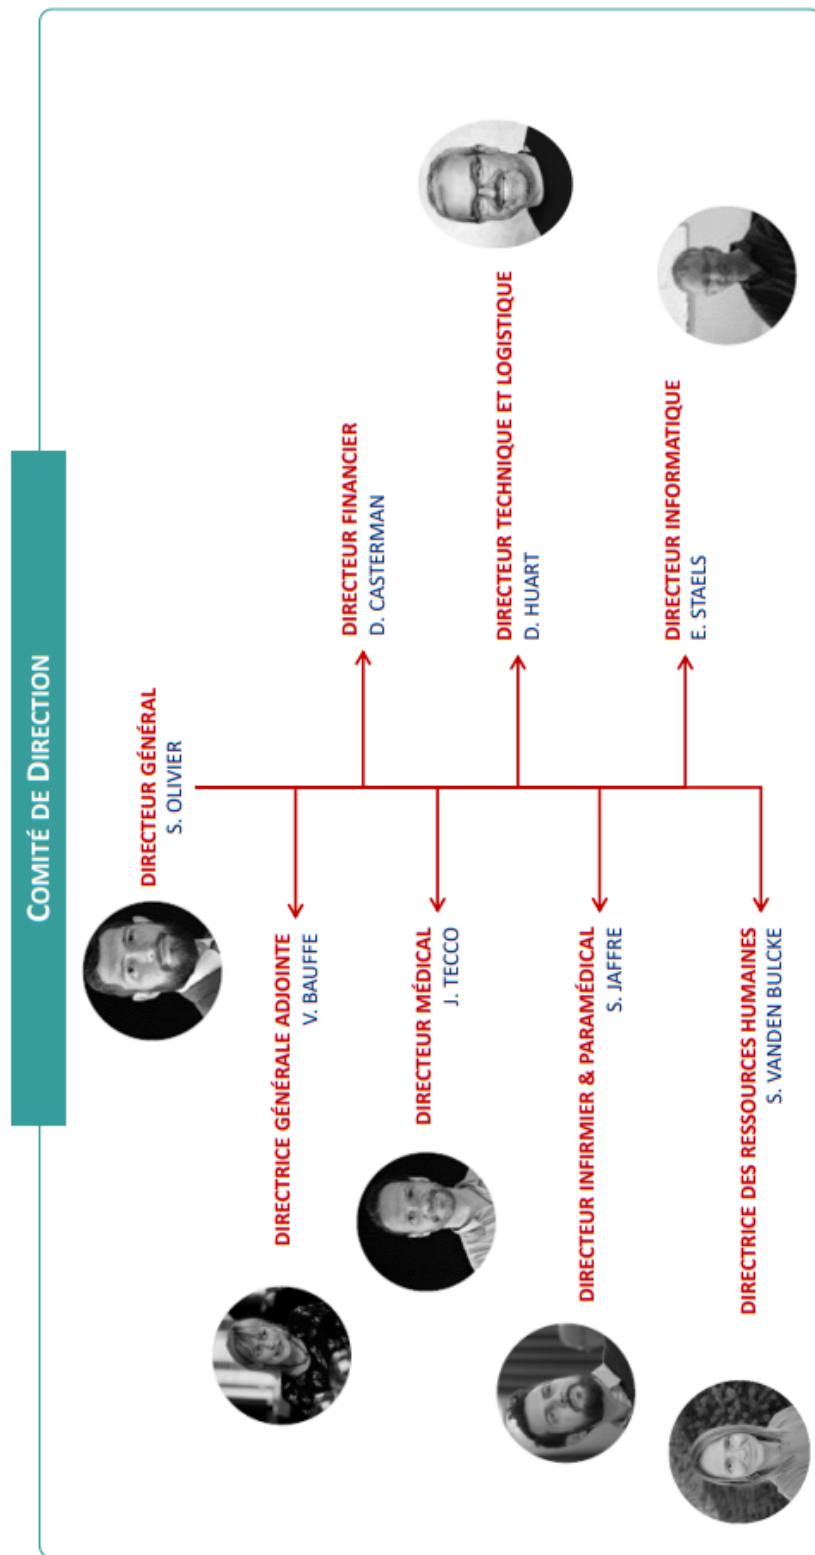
Comité de Direction

Directeur Général
S. Olivier

Directrice Générale Adjointe
V. Bauffe

Directeur Médical
J. Tecco

Directeur Infirmier & Paramédical
S. Jaffre

Directrice des Ressources Humaines
S. Vanden Bulcke

Directeur Financier
D. Casterman

Directeur Technique et Logistique
D. Huart

Directeur Informatique
E. Staels